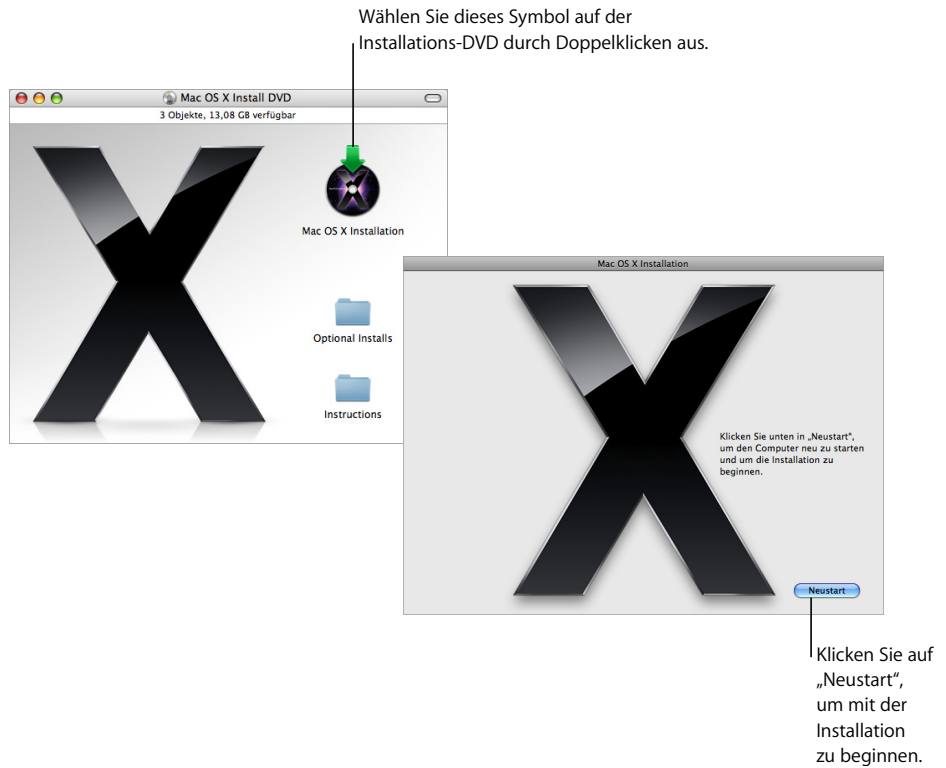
Wählen Sie dieses Symbol auf der Installations-DVD durch Doppelklicken aus.

Mac OS X Install DVD

3 Objekte, 13,08 GB verfügbar

Mac OS X Installation

Optional Installs

Instructions

Mac OS X Installation

Klicken Sie unten in „Neustart", um den Computer neu zu starten und um die Installation zu beginnen.

Neustart

Klicken Sie auf „Neustart", um mit der Installation zu beginnen.